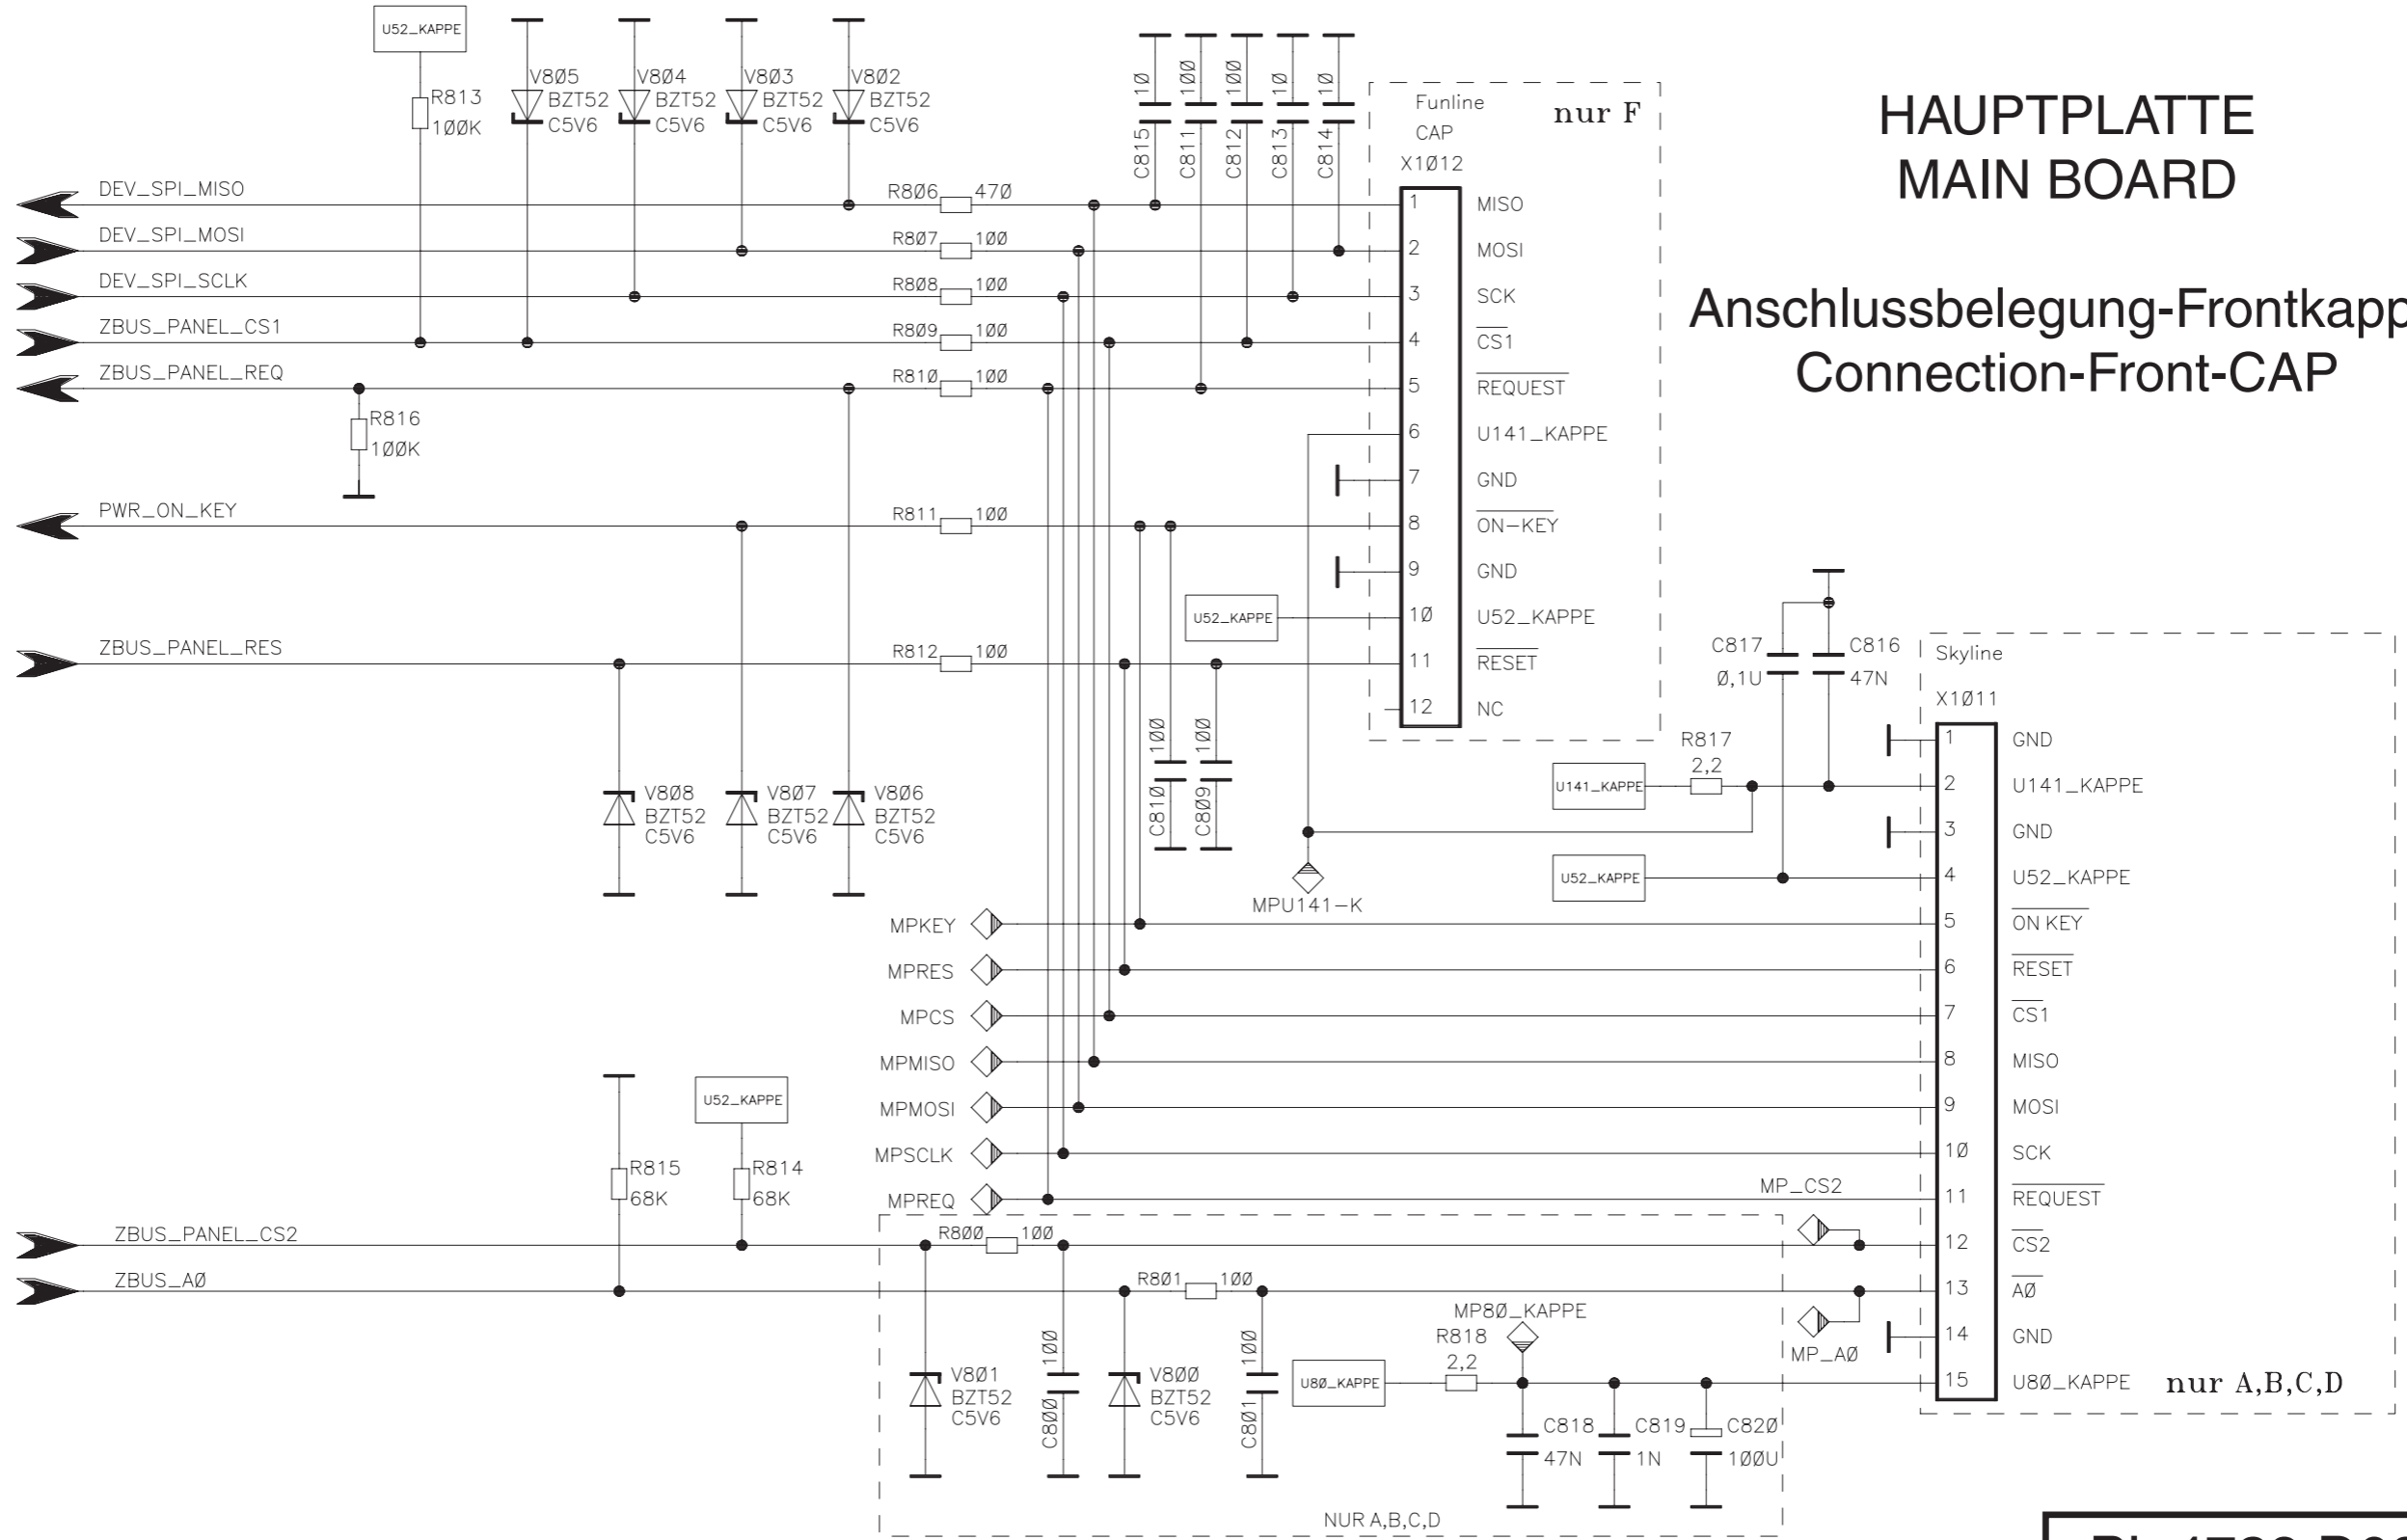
U52_KAPPE

R813
100K

V805
BZT52
C5V6

V804
BZT52
C5V6

V803
BZT52
C5V6

V802
BZT52
C5V6

10 100 100 10 10
C815 C811 C812 C813 C814

Funline
CAP
X1012

nur F

HAUPTPLATTE
MAIN BOARD

Anschlussbelegung-Frontkapp
Connection-Front-CAP

DEV_SPI_MISO
DEV_SPI_MOSI
DEV_SPI_SCLK
ZBUS_PANEL_CS1
ZBUS_PANEL_REQ

R806 470
R807 100
R808 100
R809 100
R810 100

R816
100K

| Pin | Signal |
|---|---|
| 1 | MISO |
| 2 | MOSI |
| 3 | SCK |
| 4 | CS1 |
| 5 | REQUEST |
| 6 | U141_KAPPE |
| 7 | GND |
| 8 | ON-KEY |
| 9 | GND |
| 10 | U52_KAPPE |
| 11 | RESET |
| 12 | NC |

PWR_ON_KEY
R811 100

U52_KAPPE

ZBUS_PANEL_RES
R812 100

C817
0,1U
C816
47N

Skyline
X1011

100 100
C810 C809

V808
BZT52
C5V6

V807
BZT52
C5V6

V806
BZT52
C5V6

R817
2,2

U141_KAPPE
U52_KAPPE

MPU141-K

MPKEY
MPRES
MPCS
MPMISO
MPMOSI
MPSCLK
MPREQ

| Pin | Signal |
|---|---|
| 1 | GND |
| 2 | U141_KAPPE |
| 3 | GND |
| 4 | U52_KAPPE |
| 5 | ON KEY |
| 6 | RESET |
| 7 | CS1 |
| 8 | MISO |
| 9 | MOSI |
| 10 | SCK |
| 11 | REQUEST |
| 12 | CS2 |
| 13 | A0 |
| 14 | GND |
| 15 | U80_KAPPE |

U52_KAPPE

R815
68K
R814
68K

MP_CS2

ZBUS_PANEL_CS2
ZBUS_A0

R800 100
R801 100

MP80_KAPPE
R818
2,2

MP_A0

nur A,B,C,D

V801
BZT52
C5V6

100
C800

V800
BZT52
C5V6

100
C801

U80_KAPPE

C818
47N
C819
1N
C820
100U

NUR A,B,C,D